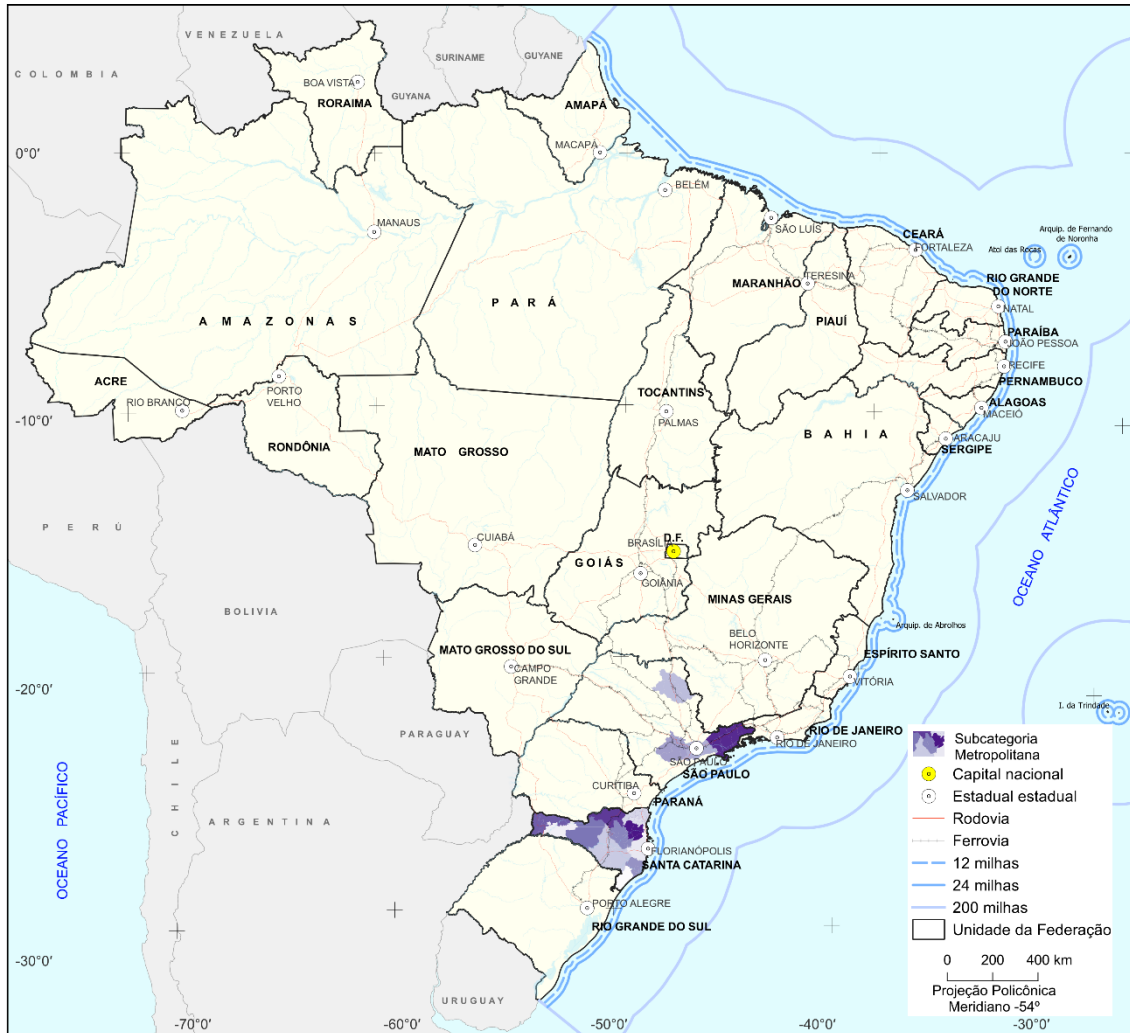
VENEZUELA
SURINAME
GUYANE
COLOMBIA
BOA VISTA
RORAIMA
GUYANA
AMAPÁ
MACAPÁ
0°0′
BELÉM
MANAUS
SÃO LUÍS
CEARÁ
FORTALEZA
Arquip. de Fernando de Noronha
Atol das Rocas
TERESINA
MARANHÃO
RIO GRANDE DO NORTE
PARÁ
AMAZONAS
PIAUÍ
NATAL
PARAÍBA
JOÃO PESSOA
RECIFE
PERNAMBUCO
ACRE
PORTO VELHO
TOCANTINS
ALAGOAS
RIO BRANCO
MACEIÓ
-10°0′
RONDÔNIA
PALMAS
BAHIA
ARACAJU
SERGIPE
MATO GROSSO
SALVADOR
OCEANO ATLÂNTICO
PERÚ
CUIABÁ
BRASÍLIA
D.F.
GOIÁS
GOIÂNIA
MINAS GERAIS
BOLIVIA
Arquip. de Abrolhos
MATO GROSSO DO SUL
BELO HORIZONTE
ESPÍRITO SANTO
CAMPO GRANDE
VITÓRIA
-20°0′
I. da Trindade
PARAGUAY
RIO DE JANEIRO
RIO DE JANEIRO
SÃO PAULO
SÃO PAULO
OCEANO PACÍFICO
CHILE
CURITIBA
PARANÁ
ARGENTINA
FLORIANÓPOLIS
SANTA CATARINA
PORTO ALEGRE
RIO GRANDE DO SUL
-30°0′
URUGUAY
-70°0′
-60°0′
-50°0′
-40°0′
-30°0′
Subcategoria Metropolitana
Capital nacional
Estadual estadual
Rodovia
Ferrovia
12 milhas
24 milhas
200 milhas
Unidade da Federação
0 200 400 km
Projeção Policônica
Meridiano -54º